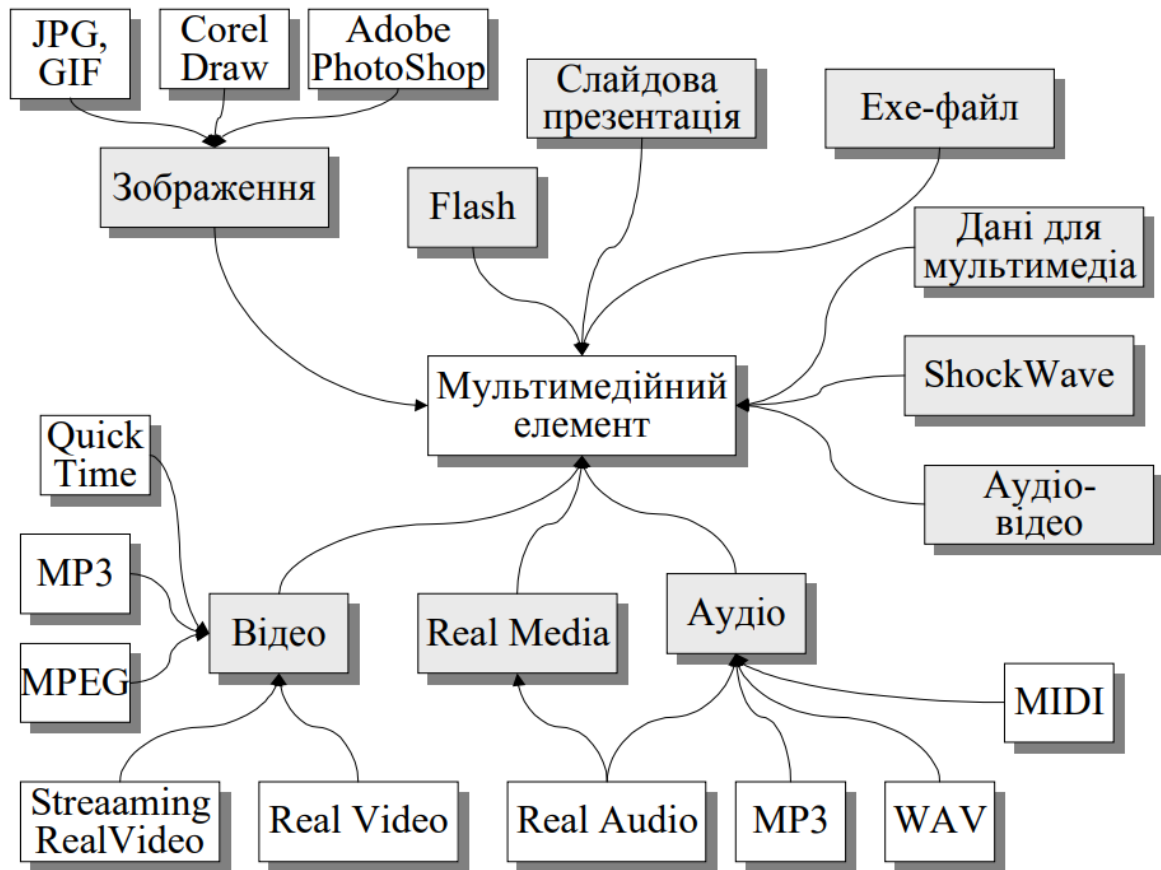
JPG, GIF

Corel Draw

Adobe PhotoShop

Слайдова презентація

Exe-файл

Зображення

Flash

Дані для мультимедіа

ShockWave

Мультимедійний елемент

Quick Time

Аудіо-відео

MP3

Відео

Real Media

Аудіо

MPEG

MIDI

Streaaming RealVideo

Real Video

Real Audio

MP3

WAV